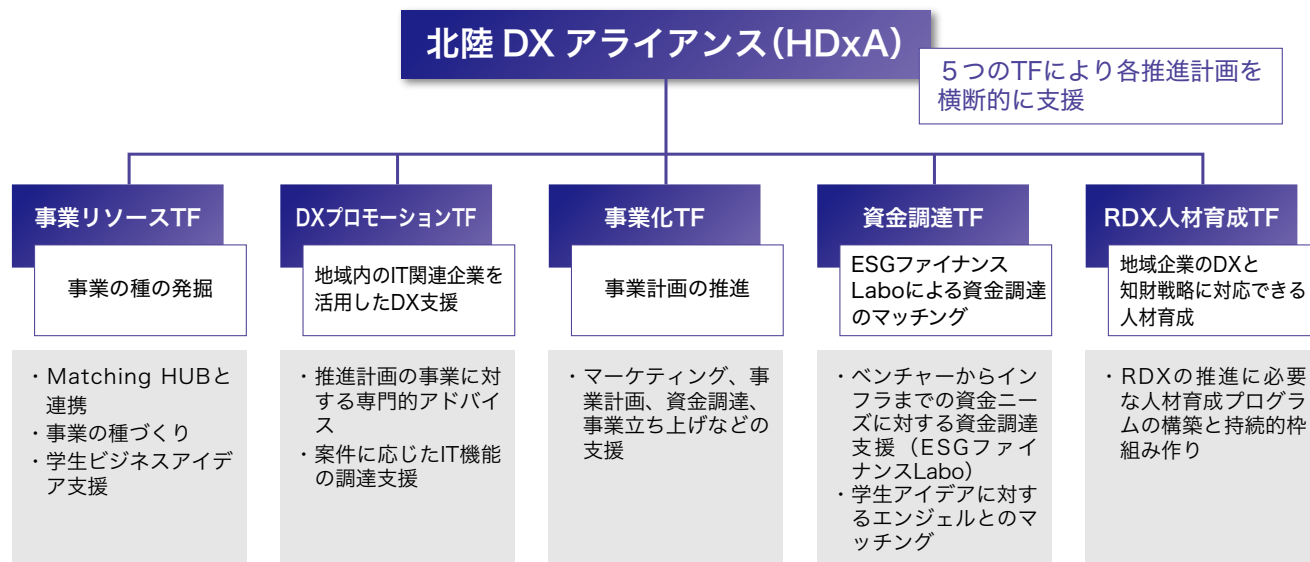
北陸 DX アライアンス(HDxA)

５つのTFにより各推進計画を横断的に支援

事業リソースTF

事業の種の発掘

・Matching HUBと連携
・事業の種づくり
・学生ビジネスアイデア支援

DXプロモーションTF

地域内のIT関連企業を活用したDX支援

・推進計画の事業に対する専門的アドバイス
・案件に応じたIT機能の調達支援

事業化TF

事業計画の推進

・マーケティング、事業計画、資金調達、事業立ち上げなどの支援

資金調達TF

ESGファイナンスLaboによる資金調達のマッチング

・ベンチャーからインフラまでの資金ニーズに対する資金調達支援（ESGファイナンスLabo）
・学生アイデアに対するエンジェルとのマッチング

RDX人材育成TF

地域企業のDXと知財戦略に対応できる人材育成

・RDXの推進に必要な人材育成プログラムの構築と持続的枠組み作り